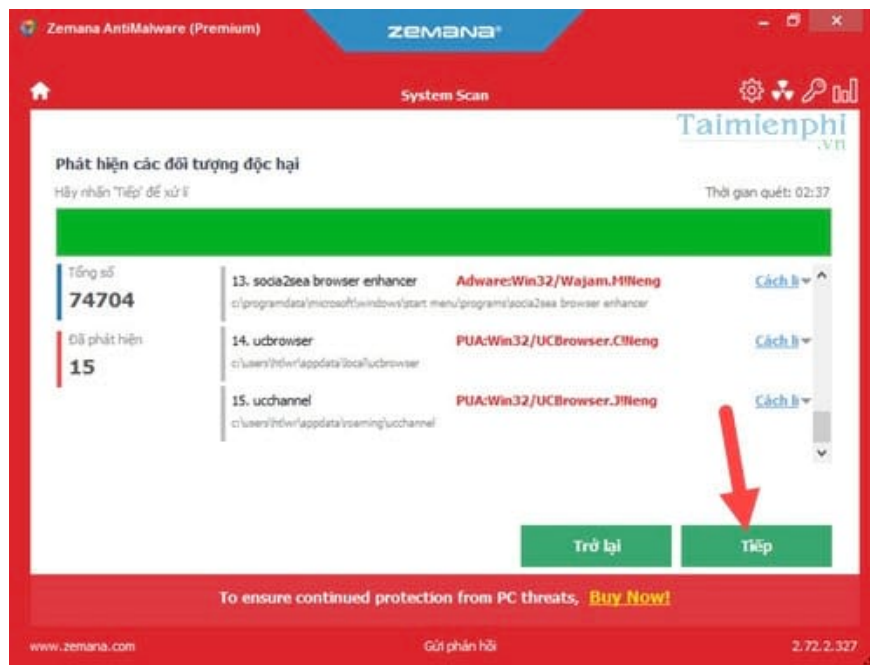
Zemana AntiMalware (Premium)

ZEMANA

System Scan

Taimienphi .vn

Phát hiện các đối tượng độc hại

Hãy nhấn 'Tiếp' để xử lí

Thời gian quét: 02:37

Tổng số
74704

Đã phát hiện
15

13. socia2sea browser enhancer
c:\programdata\microsoft\windows\start menu\programs\socia2sea browser enhancer
Adware:Win32/Wajam.M!Neng
Cách li

14. ucbrowser
c:\users\htlwr\appdata\local\ucbrowser
PUA:Win32/UCBrowser.C!Neng
Cách li

15. ucchannel
c:\users\htlwr\appdata\roaming\ucchannel
PUA:Win32/UCBrowser.J!Neng
Cách li

Trở lại

Tiếp

To ensure continued protection from PC threats, Buy Now!

www.zemana.com

Gửi phản hồi

2.72.2.327